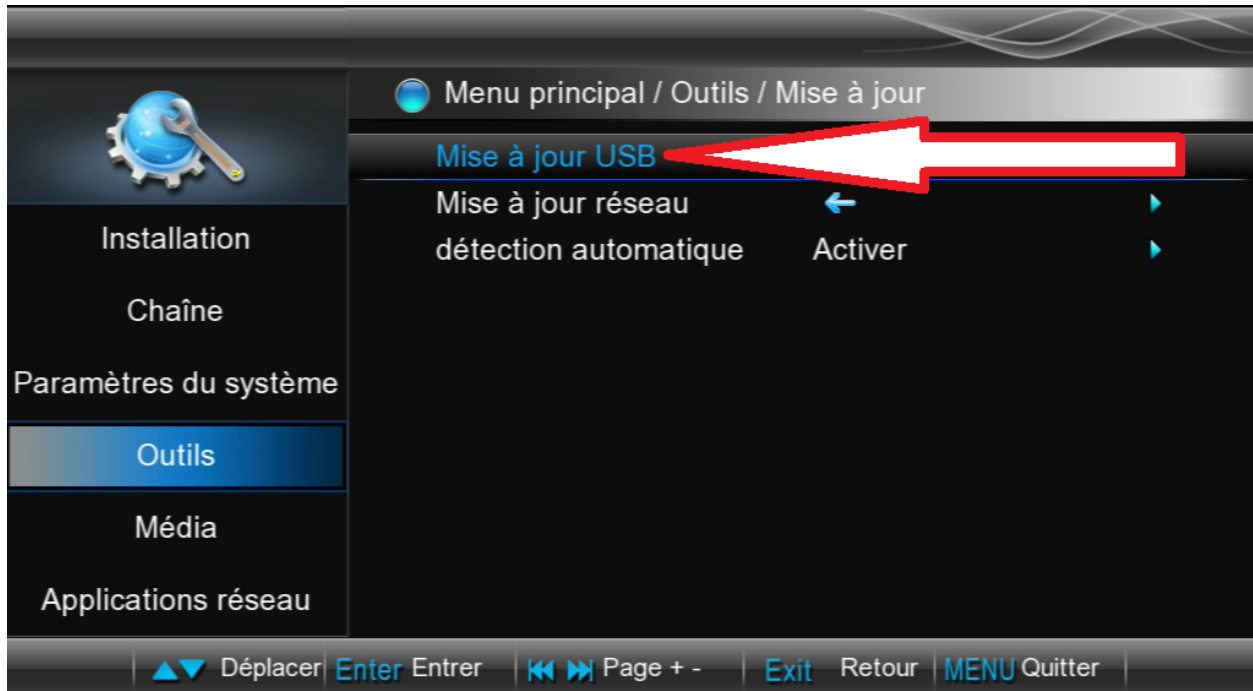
Menu principal / Outils / Mise à jour

Installation

Chaîne

Paramètres du système

Outils

Média

Applications réseau

Mise à jour USB

Mise à jour réseau

détection automatique Activer

Déplacer Enter Entrer Page + - Exit Retour MENU Quitter